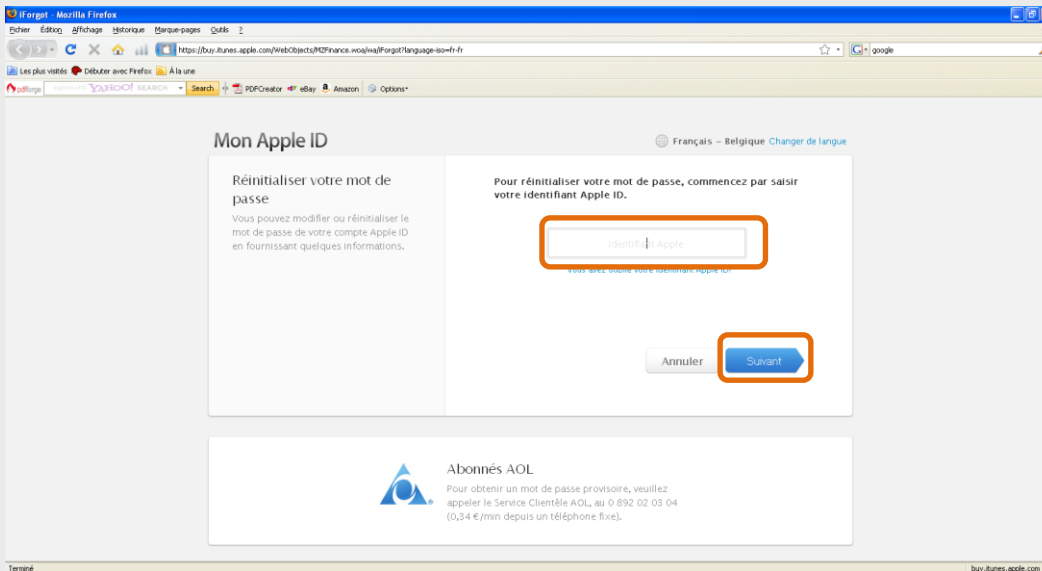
iForgot - Mozilla Firefox

Fichier Édition Affichage Historique Marque-pages Outils ?

https://buy.itunes.apple.com/WebObjects/MZFinance.woa/wa/iForgot?language-iso=fr-fr

google

Les plus visités Débuter avec Firefox À la une

pdfforge YAHOO! SEARCH Search PDFCreator eBay Amazon Options

Mon Apple ID

Français – Belgique Changer de langue

Réinitialiser votre mot de passe

Vous pouvez modifier ou réinitialiser le mot de passe de votre compte Apple ID en fournissant quelques informations.

Pour réinitialiser votre mot de passe, commencez par saisir votre identifiant Apple ID.

Identifiant Apple

Vous avez oublié votre identifiant Apple ID?

Annuler Suivant

Abonnés AOL

Pour obtenir un mot de passe provisoire, veuillez appeler le Service Clientèle AOL, au 0 892 02 03 04 (0,34 €/min depuis un téléphone fixe).

Terminé

buy.itunes.apple.com